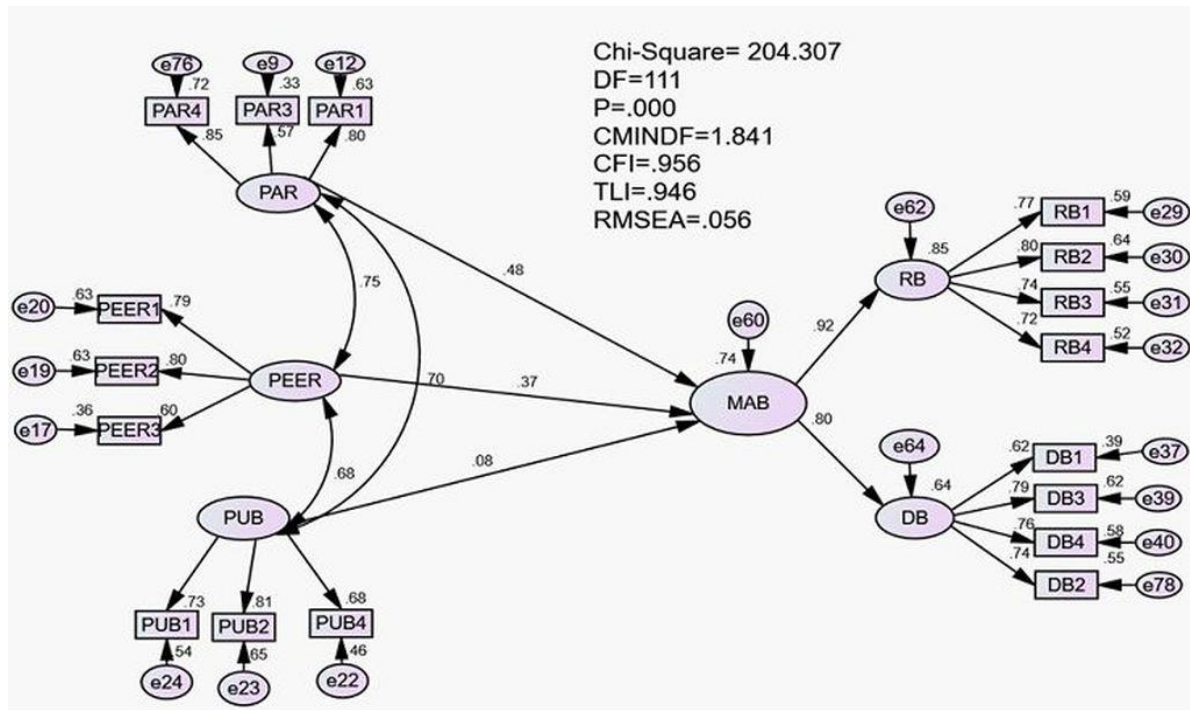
Chi-Square= 204.307
DF=111
P=.000
CMINDF=1.841
CFI=.956
TLI=.946
RMSEA=.056

e76
.72
PAR4
.85
e9
.33
PAR3
.57
e12
.63
PAR1
.80
PAR

e20
.63
PEER1
.79
e19
.63
PEER2
.80
e17
.36
PEER3
.60
PEER

.75
.70
.68
.48
.37
.08

PUB
.73
PUB1
.54
e24
.81
PUB2
.65
e23
.68
PUB4
.46
e22

e60
.74
MAB
.92
.80

e62
.85
RB
.77
RB1
.59
e29
.80
RB2
.64
e30
.74
RB3
.55
e31
.72
RB4
.52
e32

e64
.64
DB
.62
DB1
.39
e37
.79
DB3
.62
e39
.76
DB4
.58
e40
.74
.55
DB2
e78